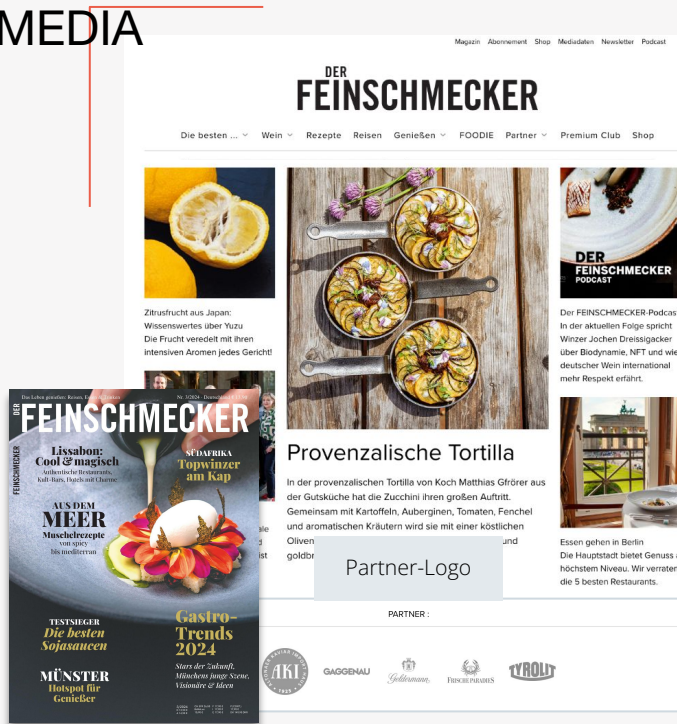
MEDIA

Magazin Abonnement Shop Mediadaten Newsletter Podcast

DER FEINSCHMECKER

Die besten ... Wein Rezepte Reisen Genießen FOODIE Partner Premium Club Shop

Zitrusfrucht aus Japan: Wissenswertes über Yuzu
Die Frucht veredelt mit ihren intensiven Aromen jedes Gericht!

Provenzalische Tortilla

In der provenzalischen Tortilla von Koch Matthias Gfrörer aus der Gutsküche hat die Zucchini ihren großen Auftritt. Gemeinsam mit Kartoffeln, Auberginen, Tomaten, Fenchel und aromatischen Kräutern wird sie mit einer köstlichen Oliven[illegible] und goldbr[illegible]

DER FEINSCHMECKER PODCAST

Der FEINSCHMECKER-Podcas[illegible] In der aktuellen Folge spricht Winzer Jochen Dreissigacker über Biodynamie, NFT und wie deutscher Wein international mehr Respekt erfährt.

Essen gehen in Berlin
Die Hauptstadt bietet Genuss a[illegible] höchstem Niveau. Wir verraten die 5 besten Restaurants.

Partner-Logo

PARTNER :

AKI GAGGENAU Goldiemann FRISCHEPARADIES TYROLIT

Das Leben genießen: Reisen, Restaurants, Rezepte
DER FEINSCHMECKER
Nr. 3/2024

Lissabon: Cool & magisch
Authentische Restaurants, Kult-Bars, Hotels mit Charme

SÜDAFRIKA Topwinzer am Kap

AUS DEM MEER
Muschelrezepte von spicy bis mediterran

TESTSIEGER Die besten Sojasaucen

Gastro-Trends 2024
Stars der Zukunft, Münchens junge Szene, Visionäre & Ideen

MÜNSTER Hotspot für Genießer